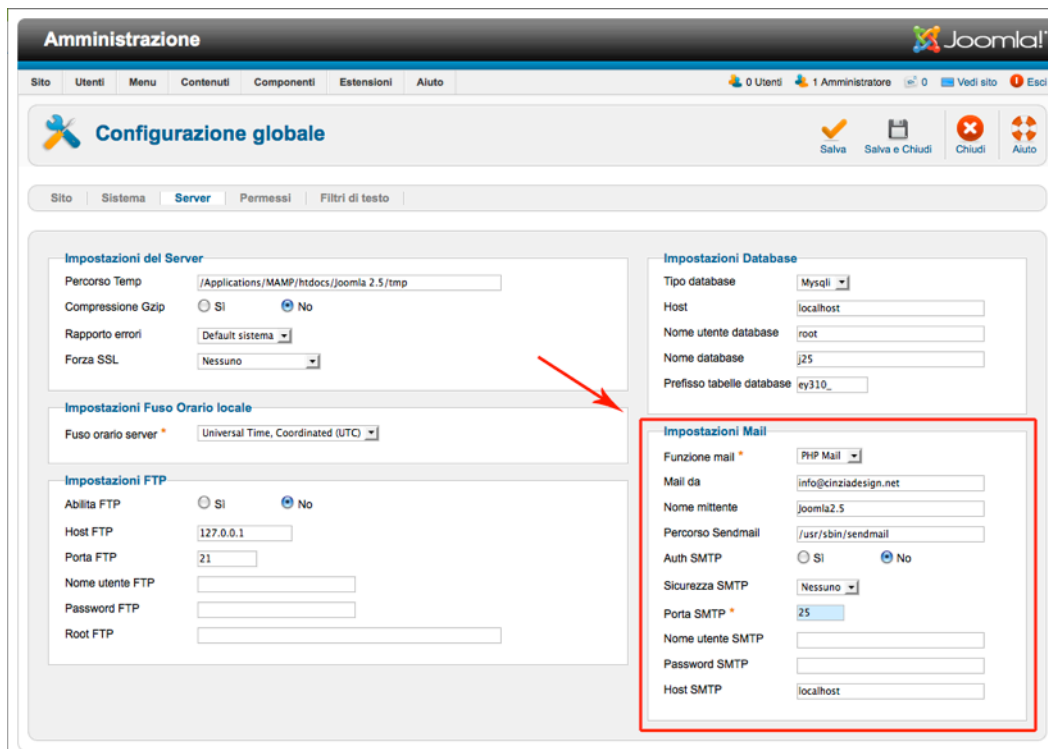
Amministrazione

Joomla!

Sito | Utenti | Menu | Contenuti | Componenti | Estensioni | Aiuto

0 Utenti | 1 Amministratore | 0 | Vedi sito | Esci

Configurazione globale

Salva | Salva e Chiudi | Chiudi | Aiuto

Sito | Sistema | Server | Permessi | Filtri di testo

Impostazioni del Server

Percorso Temp: /Applications/MAMP/htdocs/Joomla 2.5/tmp
Compressione Gzip: Sì No
Rapporto errori: Default sistema
Forza SSL: Nessuno

Impostazioni Fuso Orario locale

Fuso orario server *: Universal Time, Coordinated (UTC)

Impostazioni FTP

Abilita FTP: Sì No
Host FTP: 127.0.0.1
Porta FTP: 21
Nome utente FTP
Password FTP
Root FTP

Impostazioni Database

Tipo database: Mysqli
Host: localhost
Nome utente database: root
Nome database: j25
Prefisso tabelle database: ey310_

Impostazioni Mail

Funzione mail *: PHP Mail
Mail da: info@cinziadesign.net
Nome mittente: Joomla2.5
Percorso Sendmail: /usr/sbin/sendmail
Auth SMTP: Sì No
Sicurezza SMTP: Nessuno
Porta SMTP *: 25
Nome utente SMTP
Password SMTP
Host SMTP: localhost